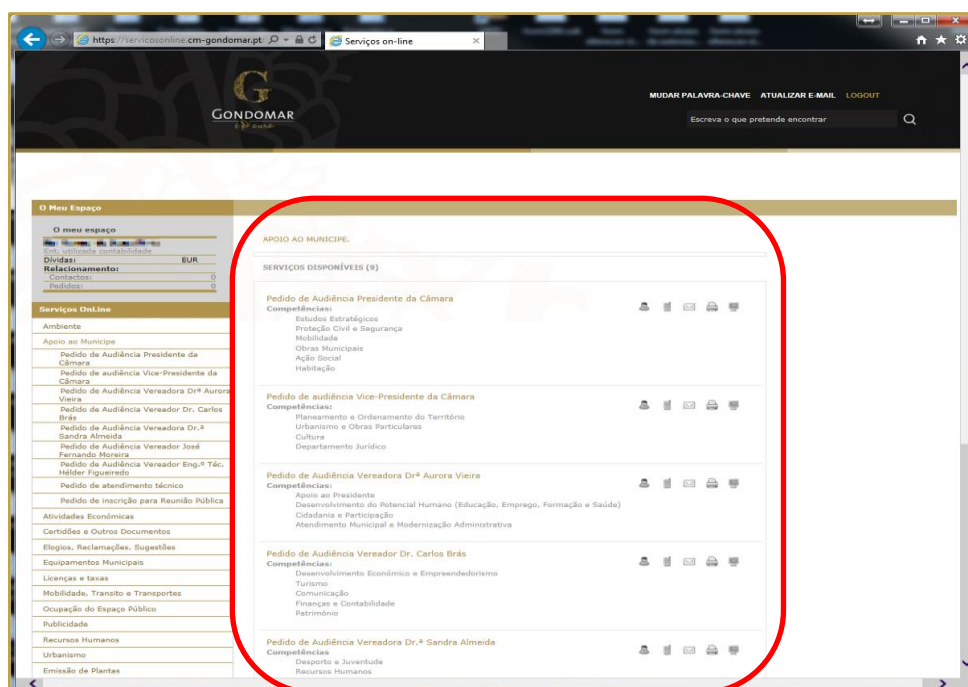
https://servicosonline.cm-gondomar.pt
Serviços on-line

GONDOMAR

MUDAR PALAVRA-CHAVE ATUALIZAR E-MAIL LOGOUT
Escreva o que pretende encontrar

O Meu Espaço
O meu espaço
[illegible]
Ent. utilizada contabilidade
Dívidas: EUR
Relacionamento:
Contactos: 0
Pedidos: 0

Serviços OnLine
Ambiente
Apoio ao Munícipe
Pedido de Audiência Presidente da Câmara
Pedido de audiência Vice-Presidente da Câmara
Pedido de Audiência Vereadora Drª Aurora Vieira
Pedido de Audiência Vereador Dr. Carlos Brás
Pedido de Audiência Vereadora Dr.ª Sandra Almeida
Pedido de Audiência Vereador José Fernando Moreira
Pedido de Audiência Vereador Eng.º Téc. Hélder Figueiredo
Pedido de atendimento técnico
Pedido de inscrição para Reunião Pública
Atividades Económicas
Certidões e Outros Documentos
Elogios, Reclamações, Sugestões
Equipamentos Municipais
Licenças e taxas
Mobilidade, Transito e Transportes
Ocupação do Espaço Público
Publicidade
Recursos Humanos
Urbanismo
Emissão de Plantas

APOIO AO MUNICIPE.

SERVIÇOS DISPONÍVEIS (9)

Pedido de Audiência Presidente da Câmara
Competências:
Estudos Estratégicos
Proteção Civil e Segurança
Mobilidade
Obras Municipais
Ação Social
Habitação

Pedido de audiência Vice-Presidente da Câmara
Competências:
Planeamento e Ordenamento do Território
Urbanismo e Obras Particulares
Cultura
Departamento Jurídico

Pedido de Audiência Vereadora Drª Aurora Vieira
Competências:
Apoio ao Presidente
Desenvolvimento do Potencial Humano (Educação, Emprego, Formação e Saúde)
Cidadania e Participação
Atendimento Municipal e Modernização Administrativa

Pedido de Audiência Vereador Dr. Carlos Brás
Competências:
Desenvolvimento Económico e Empreendedorismo
Turismo
Comunicação
Finanças e Contabilidade
Património

Pedido de Audiência Vereadora Dr.ª Sandra Almeida
Competências
Desporto e Juventude
Recursos Humanos